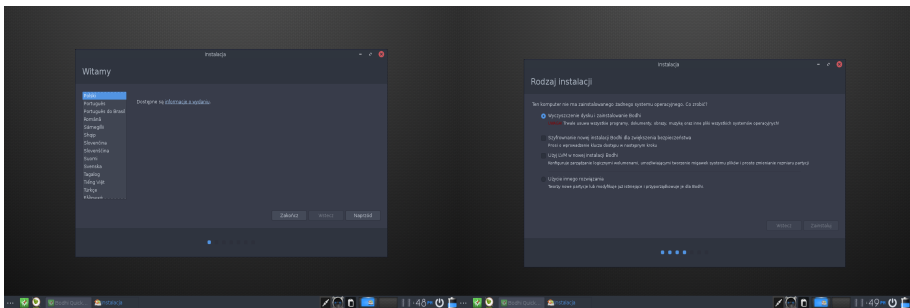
Instalacja

Witamy

Polski
Português
Português do Brasil
Română
Sámegillii
Shqip
Slovenčina
Slovenščina
Suomi
Svenska
Tagalog
Tiếng Việt
Türkçe
Ελληνικά

Dostępne są informacje o wydaniu.

Zakończ
Wstecz
Naprzód

Instalacja

Rodzaj instalacji

Ten komputer nie ma zainstalowanego żadnego systemu operacyjnego. Co zrobić?

Wyczyszczenie dysku i zainstalowanie Bodhi
Uwaga: Trwale usunie wszystkie programy, dokumenty, zdjęcia, muzykę oraz inne pliki wszystkich systemów operacyjnych.

Szyfrowanie nowej instalacji Bodhi dla zwiększenia bezpieczeństwa
Przejdź wprowadzanie klucza dostępu w następnym kroku.

Użyj LVM w nowej instalacji Bodhi
Konfiguracja zarządzania logicznymi wolumenami, umożliwiającymi tworzenie migawek systemu plików i proste zmienianie rozmiaru partycji.

Użycie innego rozwiązania
Twórz nowe partycje lub modyfikuj już istniejące i przyporządkowuje je do Bodhi.

Wstecz
Zainstaluj

Bodhi Quick...
Instalacja
11:48
Bodhi Quick...
Instalacja
11:49